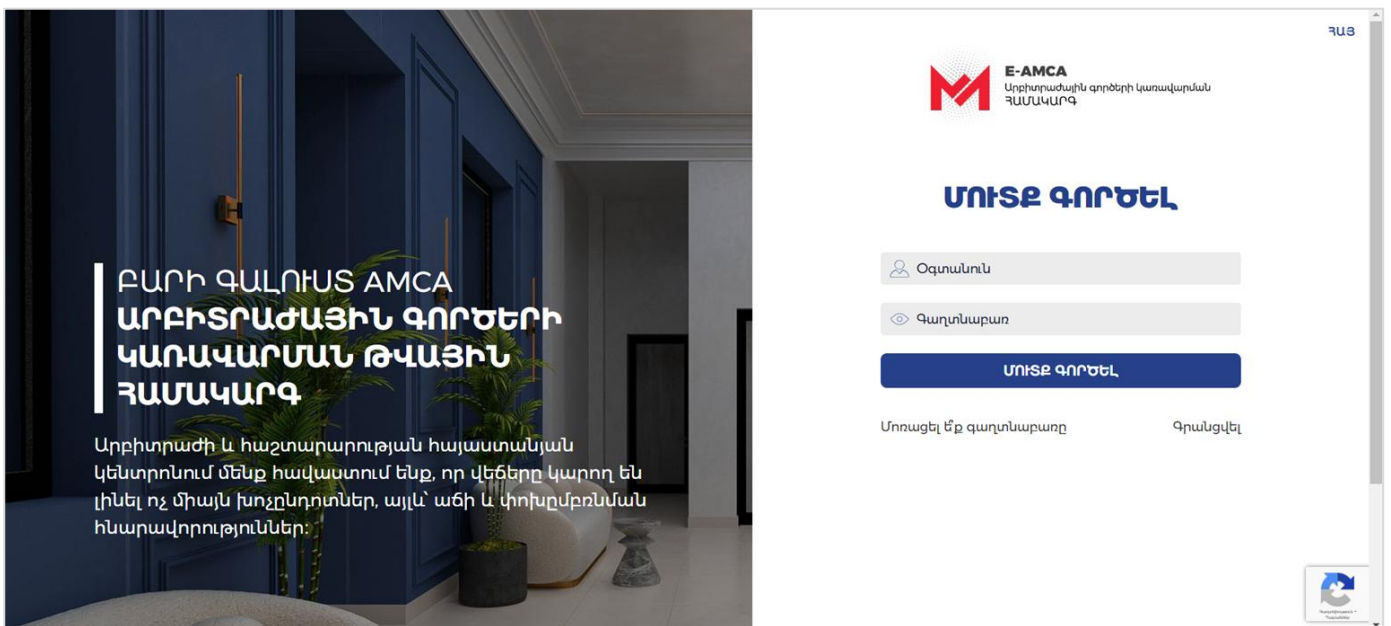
ԲԱՐԻ ԳԱԼՈՒՍՏ AMCA
ԱՐԲԻՏՐԱԺԱՅԻՆ ԳՈՐԾԵՐԻ ԿԱՌԱՎԱՐՄԱՆ ԹՎԱՅԻՆ ՀԱՄԱԿԱՐԳ

Արբիտրաժի և հաշտարարության հայաստանյան կենտրոնում մենք հավաստում ենք, որ վեճերը կարող են լինել ոչ միայն խոչընդոտներ, այլ՝ աճի և փոխըմբռնման հնարավորություններ:

ՀԱՅ

E-AMCA
Արբիտրաժային գործերի կառավարման ՀԱՄԱԿԱՐԳ

ՄՈՒՏՔ ԳՈՐԾԵԼ

Օգտանուն

Գաղտնաբառ

ՄՈՒՏՔ ԳՈՐԾԵԼ

Մոռացել ե՞ք գաղտնաբառը

Գրանցվել